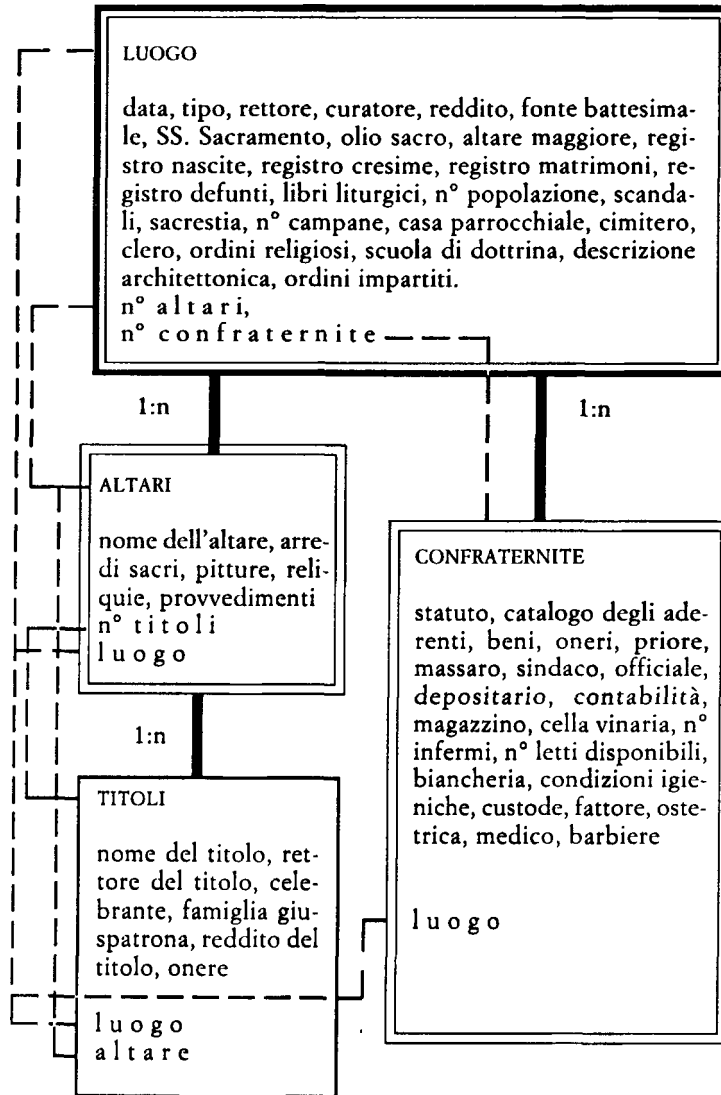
LUOGO

data, tipo, rettore, curatore, reddito, fonte battesimale, SS. Sacramento, olio sacro, altare maggiore, registro nascite, registro cresime, registro matrimoni, registro defunti, libri liturgici, n° popolazione, scandali, sacrestia, n° campane, casa parrocchiale, cimitero, clero, ordini religiosi, scuola di dottrina, descrizione architettonica, ordini impartiti.
n° altari,
n° confraternite

1:n

1:n

ALTARI

nome dell'altare, arredi sacri, pitture, reliquie, provvedimenti
n° titoli
luogo

1:n

TITOLI

nome del titolo, rettore del titolo, celebrante, famiglia giuspatrona, reddito del titolo, onere

luogo
altare

CONFRATERNITE

statuto, catalogo degli aderenti, beni, oneri, priore, massaro, sindaco, officiale, depositario, contabilità, magazzino, cella vinaria, n° infermi, n° letti disponibili, biancheria, condizioni igieniche, custode, fattore, ostetrica, medico, barbiere

luogo